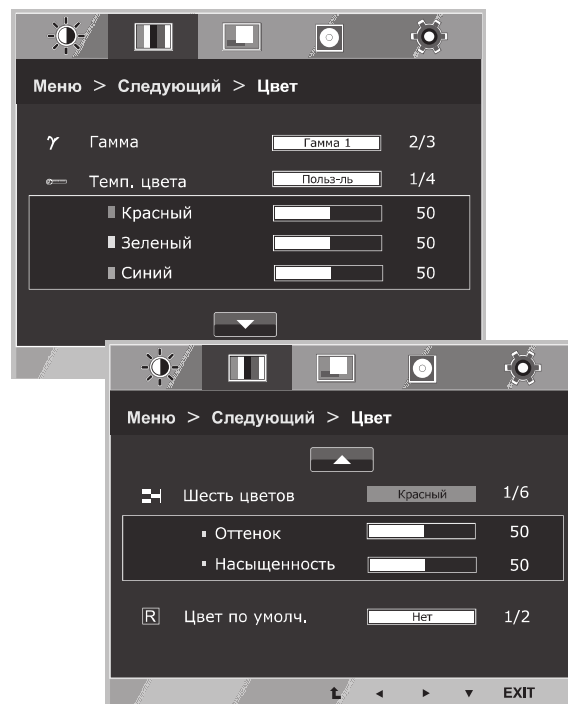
Меню > Следующий > Цвет

$\gamma$ Гамма Гамма 1 2/3

Темп. цвета Польз-ль 1/4

Красный 50

Зеленый 50

Синий 50

Меню > Следующий > Цвет

Шесть цветов Красный 1/6

Оттенок 50

Насыщенность 50

R Цвет по умолч. Нет 1/2

EXIT